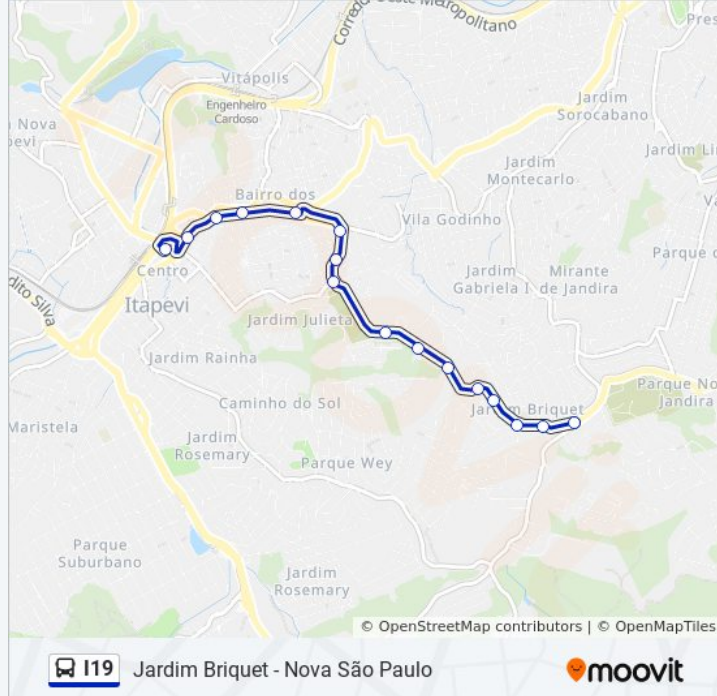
Corredor Oeste Metropolitano
Pres
Vitápolis
Engenheiro Cardoso
Nova
pevi
Jardim Sorocabano
Jardim Li
Jardim Montecarlo
Bairro dos
Vila Godinho
V
Parque d
Centro
Itapevi
dito Silva
Jardim Gabriela I
Mirante de Jandira
Jardim Julieta
Jardim Rainha
Parque No
Jandira
Jardim Briquet
Maristela
Caminho do Sol
Jardim Rosemary
Parque Wey
Parque Suburbano
Jardim Rosemary
© OpenStreetMap contributors | © OpenMapTiles
I19 Jardim Briquet - Nova São Paulo
moovit